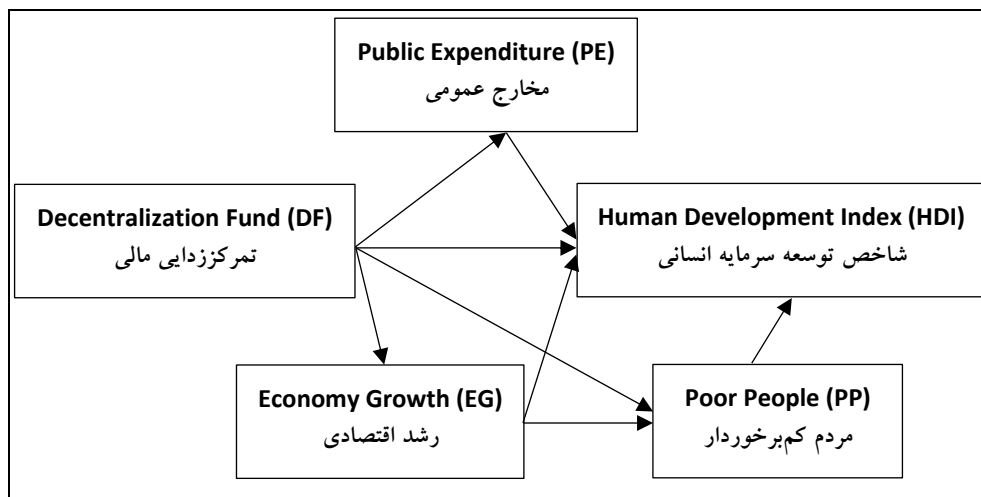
Public Expenditure (PE)
مخارج عمومی

Decentralization Fund (DF)
تمرکززدایی مالی

Human Development Index (HDI)
شاخص توسعه سرمایه انسانی

Economy Growth (EG)
رشد اقتصادی

Poor People (PP)
مردم کم‌برخوردار